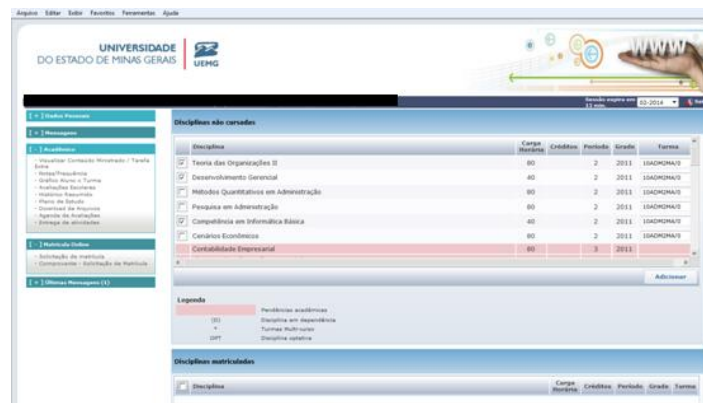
Arquivo Editar Exibir Favoritos Ferramentas Ajuda

UNIVERSIDADE DO ESTADO DE MINAS GERAIS

UEMG

WWW

Sessão expira em 11 min. 02-2014

[ + ] Dados Pessoais

[ + ] Mensagens

[ - ] Acadêmico

- Visualizar Conteúdo Ministrado / Tarefa Extra
- Notas/Frequência
- Gráfico Aluno x Turma
- Avaliações Escolares
- Histórico Resumido
- Plano de Estudo
- Download de Arquivos
- Agenda de Avaliações
- Entrega de atividades

[ - ] Matrícula Online

- Solicitação de matrícula
- Comprovante / Solicitação de Matrícula

[ + ] Últimas Mensagens (1)

Disciplinas não cursadas

| | Disciplina | Carga Horária | Créditos | Período | Grade | Turma |
|---|---|---|---|---|---|---|
| ☑ | Teoria das Organizações II | 80 | | 2 | 2011 | 10ADM2MA/0 |
| ☑ | Desenvolvimento Gerencial | 40 | | 2 | 2011 | 10ADM2MA/0 |
| ☐ | Métodos Quantitativos em Administração | 80 | | 2 | 2011 | 10ADM2MA/0 |
| ☐ | Pesquisa em Administração | 80 | | 2 | 2011 | 10ADM2MA/0 |
| ☑ | Competência em Informática Básica | 40 | | 2 | 2011 | 10ADM2MA/0 |
| ☐ | Cenários Econômicos | 80 | | 2 | 2011 | 10ADM2MA/0 |
| | Contabilidade Empresarial | 80 | | 3 | 2011 | |

Adicionar

Legenda

Pendências acadêmicas
(D) Disciplina em dependência
* Turmas Multi-cursos
OPT Disciplina optativa

Disciplinas matriculadas

| | Disciplina | Carga Horária | Créditos | Período | Grade | Turma |
|---|---|---|---|---|---|---|